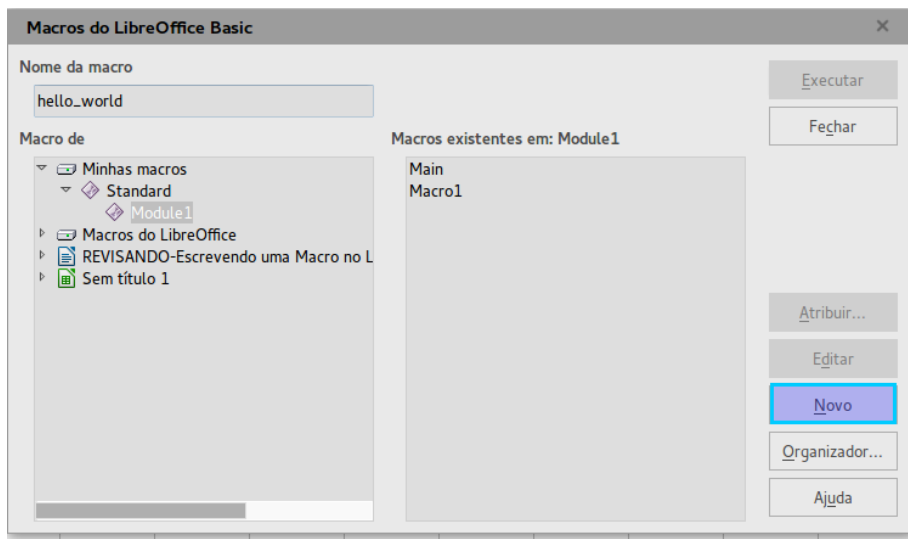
Macros do LibreOffice Basic

Nome da macro

hello_world

Macro de

Minhas macros
Standard
Module1
Macros do LibreOffice
REVISANDO-Escrevendo uma Macro no L
Sem título 1

Macros existentes em: Module1

Main
Macro1

Executar
Fechar
Atribuir...
Editar
Novo
Organizador...
Ajuda